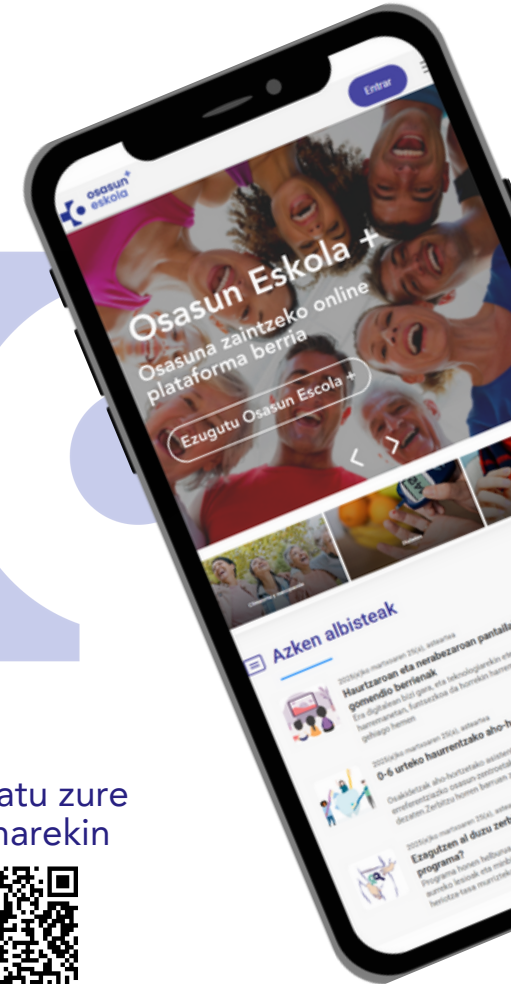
osasun+ eskola

Entrar

Osasun Eskola +

Osasuna zaintzeko online plataforma berria

Ezugutu Osasun Escola +

Azken albisteak

2025(e)ko martxoaren 25(a), asteartea

Haurtzaroan eta nerabezaroan pantaila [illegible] gomendio berrienak

Era digitalean bizi gara, eta teknologiarekin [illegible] hamarkadetan, funtsezkoa da horrekin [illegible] gehiago hemen

2025(e)ko martxoaren 25(a), asteartea

0-6 urteko haurrentzako aho-h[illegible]

Osakidetzak aho-hortzetako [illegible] erreferentziazko osasun zentroeta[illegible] dezaten Zerbitzu honen barruan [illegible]

2025(e)ko martxoaren 25(a), astea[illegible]

Ezagutzen al duzu zerb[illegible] programa?

Programa honen helburua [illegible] eusko lesioak eta minbi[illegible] heriotza-tasa murriztea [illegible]

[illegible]atu zure
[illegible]arekin